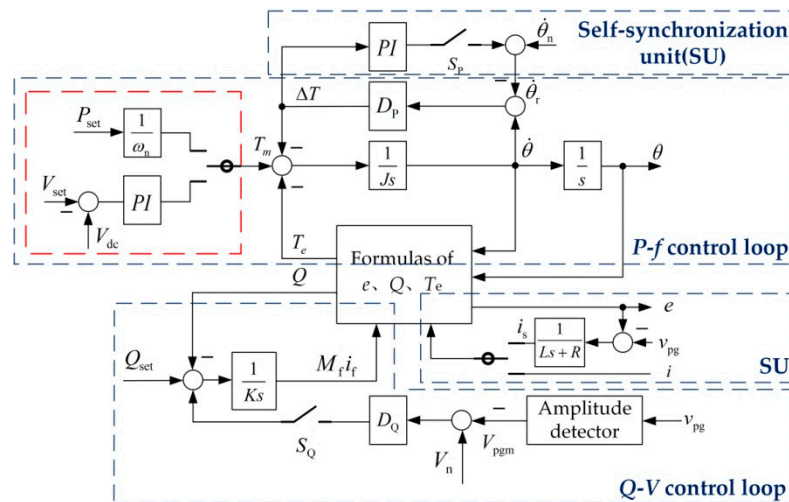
Self-synchronization unit(SU)

$PI$

$S_P$

$\dot{\theta}_n$

$-$

$\dot{\theta}_r$

$\Delta T$

$D_P$

$P_{set}$

$\frac{1}{\omega_n}$

$T_m$

$-$

$\frac{1}{Js}$

$\dot{\theta}$

$\frac{1}{s}$

$\theta$

$V_{set}$

$-$

$PI$

$V_{dc}$

$-$

$T_e$

Formulas of $e$、$Q$、$T_e$

$P$-$f$ control loop

$Q$

$e$

$i_s$

$\frac{1}{Ls+R}$

$-$

$v_{pg}$

$Q_{set}$

$-$

$\frac{1}{Ks}$

$M_f i_f$

SU

$i$

$D_Q$

$-$

Amplitude detector

$v_{pg}$

$S_Q$

$V_n$

$V_{pgm}$

$Q$-$V$ control loop